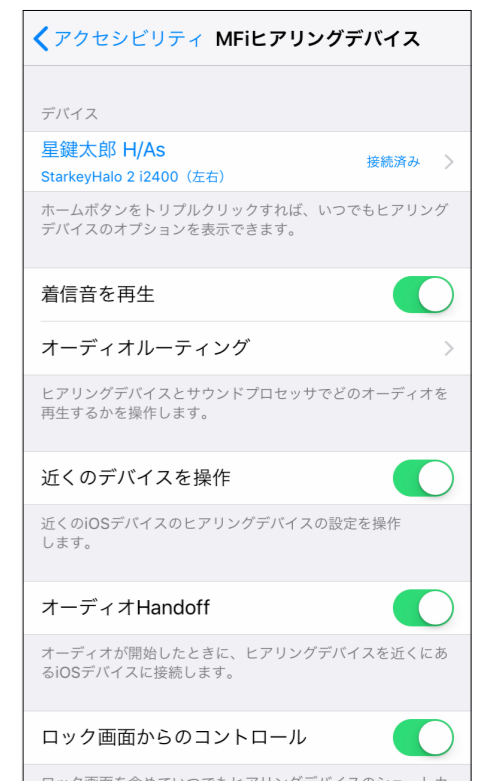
アクセシビリティ MFiヒアリングデバイス

デバイス

星鍵太郎 H/As
StarkeyHalo 2 i2400（左右）
接続済み

ホームボタンをトリプルクリックすれば、いつでもヒアリングデバイスのオプションを表示できます。

着信音を再生

オーディオルーティング

ヒアリングデバイスとサウンドプロセッサでどのオーディオを再生するかを操作します。

近くのデバイスを操作

近くのiOSデバイスのヒアリングデバイスの設定を操作します。

オーディオHandoff

オーディオが開始したときに、ヒアリングデバイスを近くにあるiOSデバイスに接続します。

ロック画面からのコントロール

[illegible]